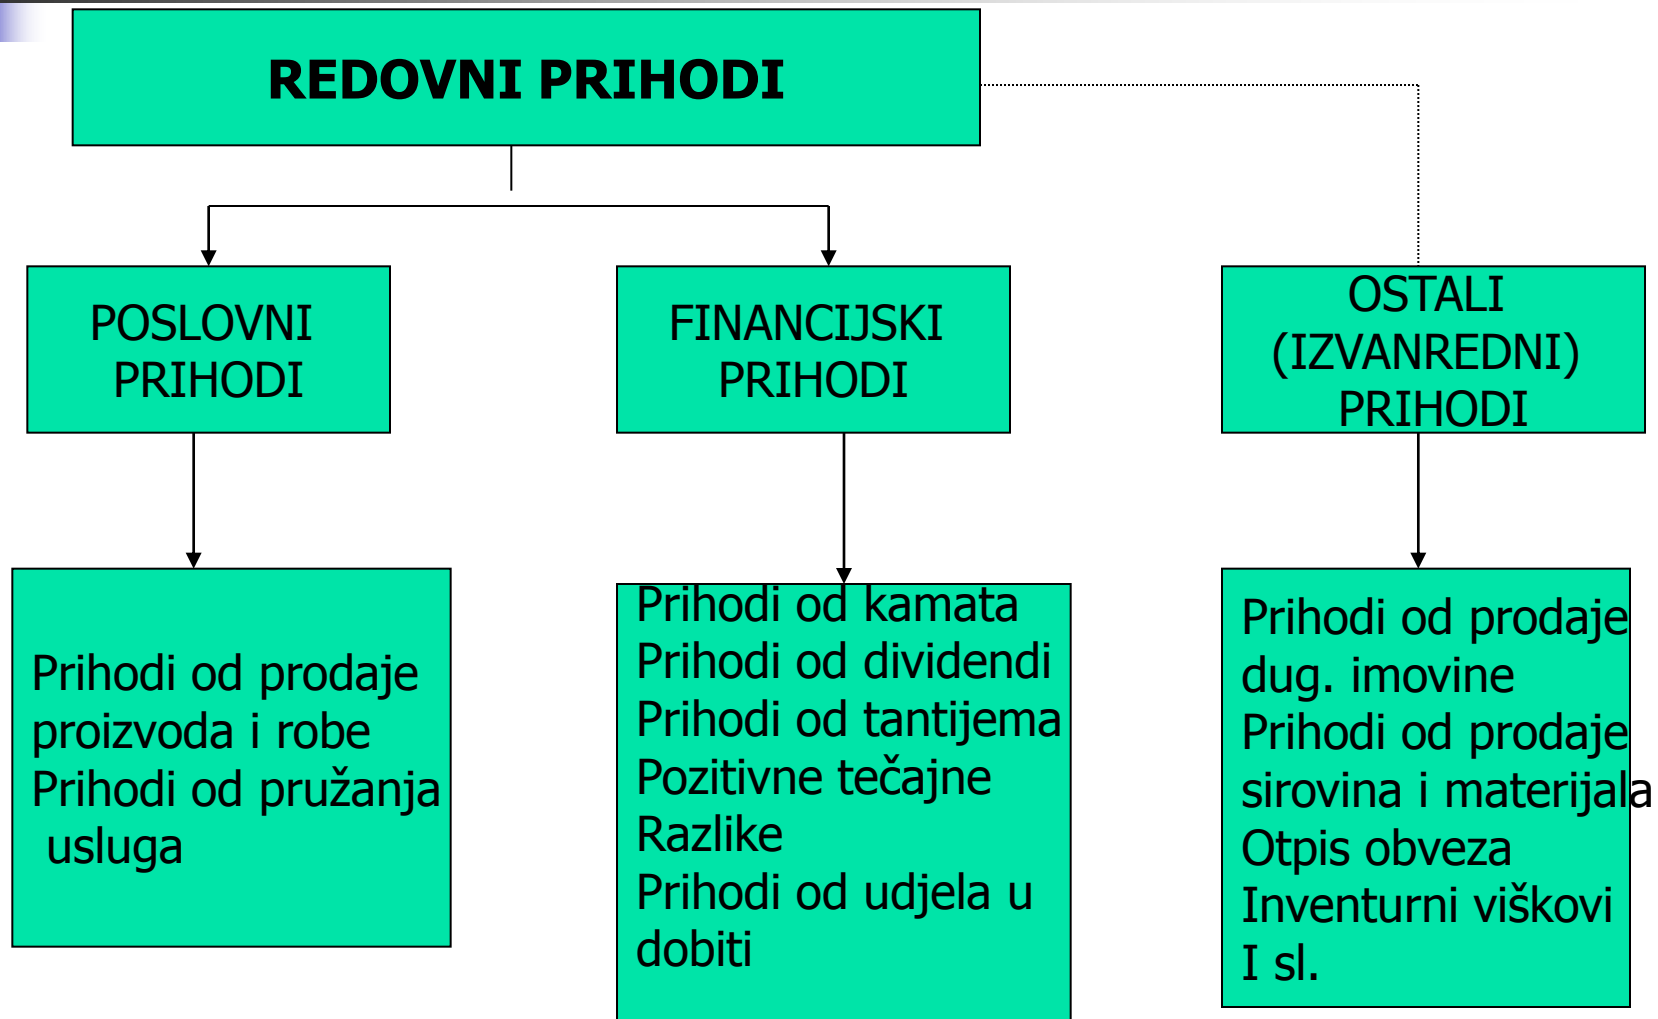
REDOVNI PRIHODI

POSLOVNI PRIHODI

FINANCIJSKI PRIHODI

OSTALI (IZVANREDNI) PRIHODI

Prihodi od prodaje proizvoda i robe
Prihodi od pružanja usluga

Prihodi od kamata
Prihodi od dividendi
Prihodi od tantijema
Pozitivne tečajne Razlike
Prihodi od udjela u dobiti

Prihodi od prodaje dug. imovine
Prihodi od prodaje sirovina i materijala
Otpis obveza
Inventurni viškovi
I sl.